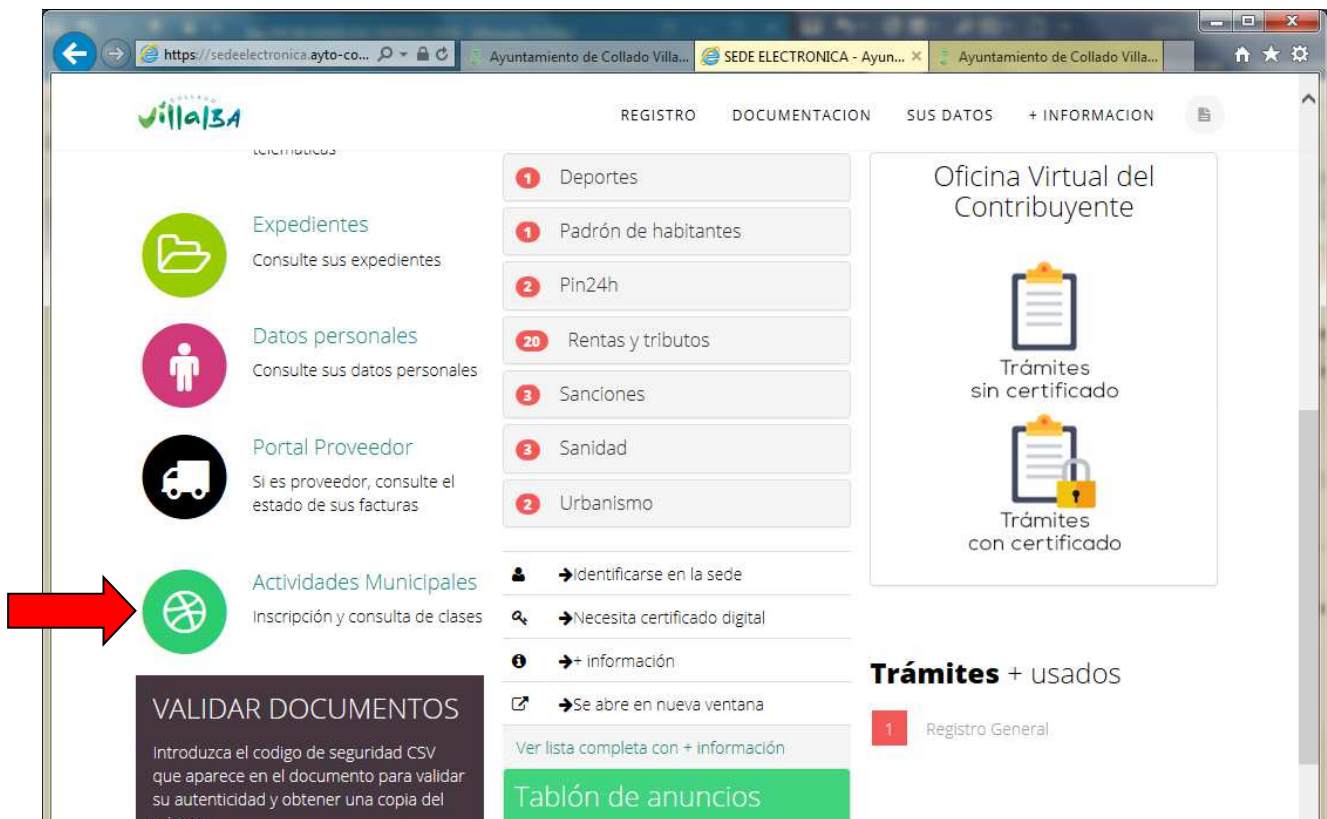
https://sedeelectronica.ayto-co...
Ayuntamiento de Collado Villa...
SEDE ELECTRONICA - Ayun...
Ayuntamiento de Collado Villa...

Collado Villalba

REGISTRO DOCUMENTACION SUS DATOS + INFORMACION

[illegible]

Expedientes
Consulte sus expedientes

Datos personales
Consulte sus datos personales

Portal Proveedor
Si es proveedor, consulte el estado de sus facturas

Actividades Municipales
Inscripción y consulta de clases

VALIDAR DOCUMENTOS
Introduzca el codigo de seguridad CSV que aparece en el documento para validar su autenticidad y obtener una copia del

1 Deportes
1 Padrón de habitantes
2 Pin24h
20 Rentas y tributos
3 Sanciones
3 Sanidad
2 Urbanismo

Identificarse en la sede
Necesita certificado digital
+ información
Se abre en nueva ventana

Ver lista completa con + información

Tablón de anuncios

Oficina Virtual del Contribuyente

Trámites sin certificado

Trámites con certificado

Trámites + usados

1 Registro General